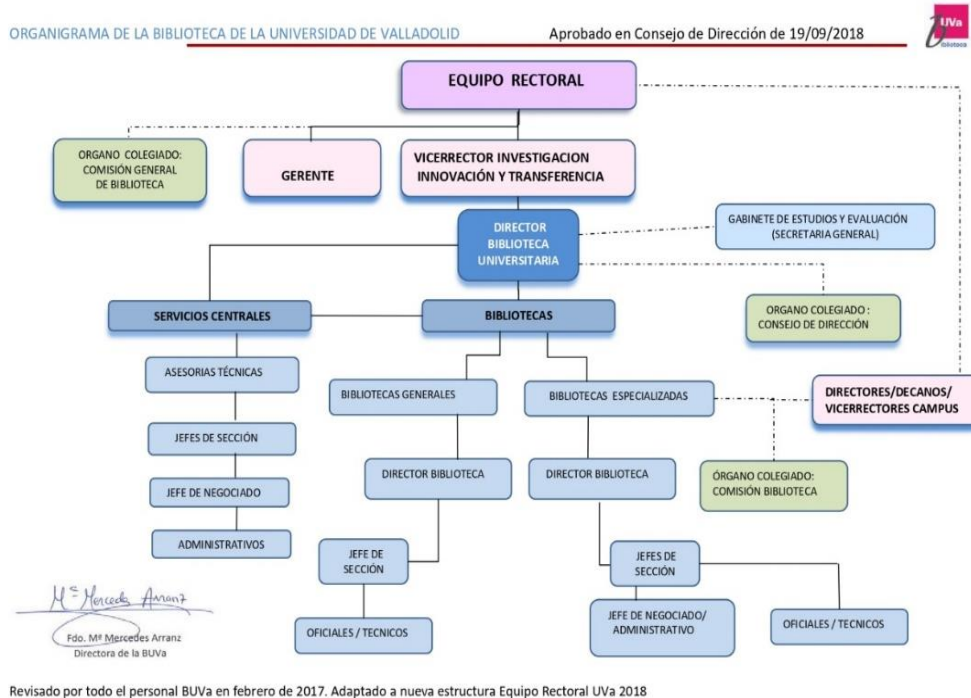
ORGANIGRAMA DE LA BIBLIOTECA DE LA UNIVERSIDAD DE VALLADOLID

Aprobado en Consejo de Dirección de 19/09/2018

UVa
Biblioteca

EQUIPO RECTORAL

ORGANO COLEGIADO: COMISIÓN GENERAL DE BIBLIOTECA

GERENTE

VICERRECTOR INVESTIGACION INNOVACIÓN Y TRANSFERENCIA

DIRECTOR BIBLIOTECA UNIVERSITARIA

GABINETE DE ESTUDIOS Y EVALUACIÓN (SECRETARIA GENERAL)

SERVICIOS CENTRALES

BIBLIOTECAS

ORGANO COLEGIADO : CONSEJO DE DIRECCIÓN

ASESORIAS TÉCNICAS

BIBLIOTECAS GENERALES

BIBLIOTECAS ESPECIALIZADAS

DIRECTORES/DECANOS/ VICERRECTORES CAMPUS

JEFES DE SECCIÓN

DIRECTOR BIBLIOTECA

DIRECTOR BIBLIOTECA

JEFE DE NEGOCIADO

ÓRGANO COLEGIADO: COMISIÓN BIBLIOTECA

ADMINISTRATIVOS

JEFE DE SECCIÓN

JEFES DE SECCIÓN

Mª Mercedes Arranz

Fdo. Mª Mercedes Arranz
Directora de la BUVa

OFICIALES / TECNICOS

JEFE DE NEGOCIADO/ ADMINISTRATIVO

OFICIALES / TECNICOS

Revisado por todo el personal BUVa en febrero de 2017. Adaptado a nueva estructura Equipo Rectoral UVa 2018